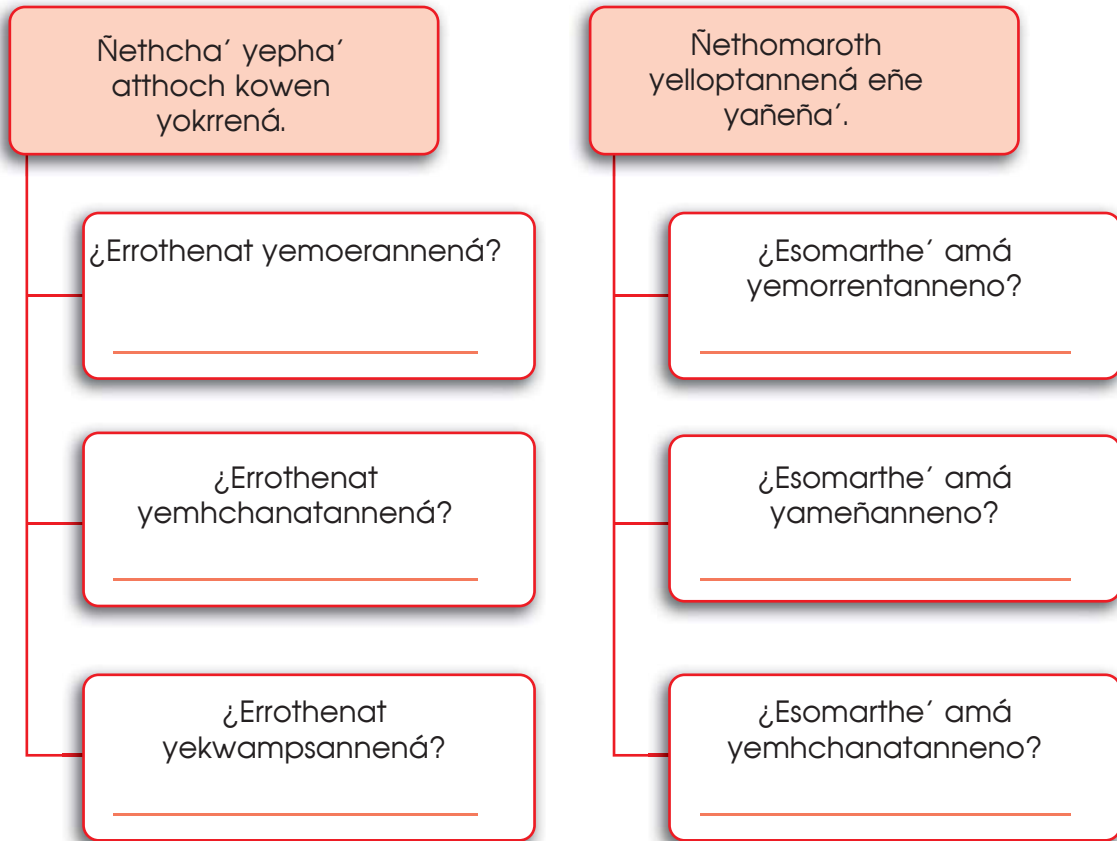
Ñethcha´ yepha´ atthoch kowen yokrrená.

¿Errothenat yemoerannená?

¿Errothenat yemhchanatannená?

¿Errothenat yekwampsannená?

Ñethomaroth yelloptannená eñe yañeña´.

¿Esomarthe´ amá yemorrentanneno?

¿Esomarthe´ amá yameñanneno?

¿Esomarthe´ amá yemhchanatanneno?